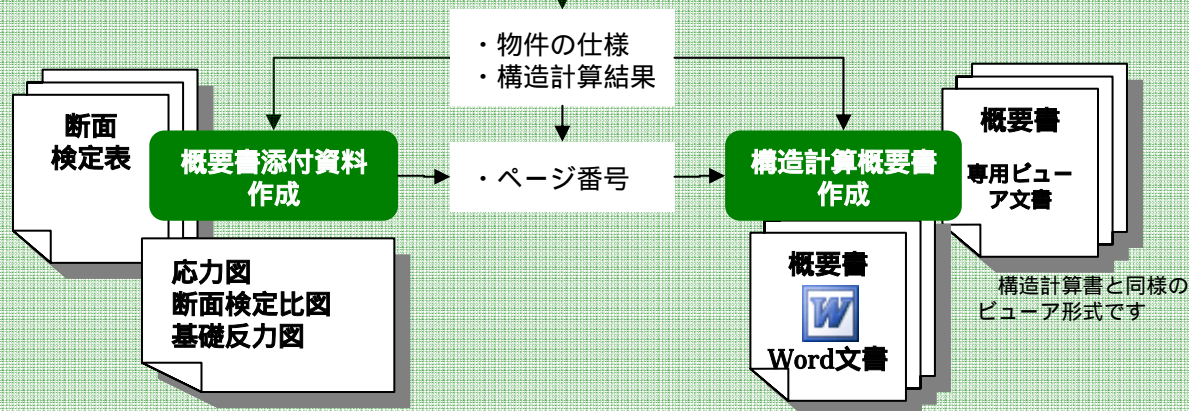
・物件の仕様
・構造計算結果

断面
検定表

概要書添付資料
作成

・ページ番号

構造計算概要書
作成

概要書

専用ビュー
ア文書

応力図
断面検定比図
基礎反力図

概要書

W

Word文書

構造計算書と同様の
ビューア形式です